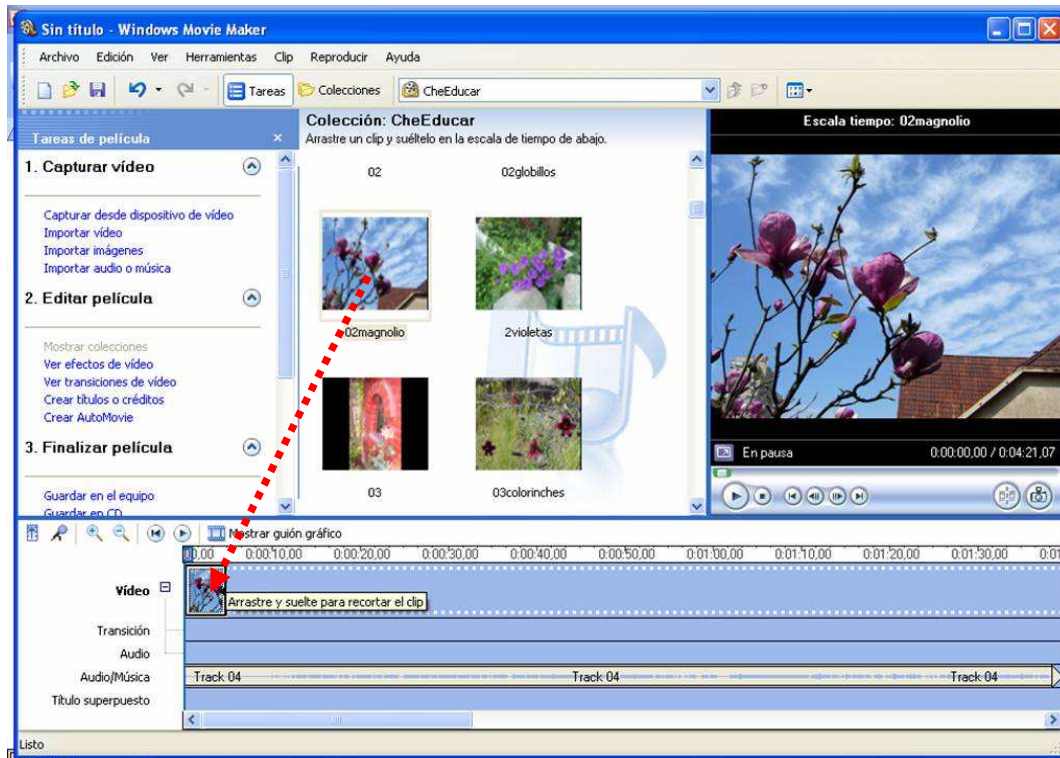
Sin título - Windows Movie Maker

Archivo Edición Ver Herramientas Clip Reproducir Ayuda

Tareas Colecciones CheEducar

Tareas de película ×

1. Capturar vídeo

Capturar desde dispositivo de vídeo
Importar vídeo
Importar imágenes
Importar audio o música

2. Editar película

Mostrar colecciones
Ver efectos de vídeo
Ver transiciones de vídeo
Crear títulos o créditos
Crear AutoMovie

3. Finalizar película

Guardar en el equipo
Guardar en CD

Colección: CheEducar
Arrastre un clip y suéltelo en la escala de tiempo de abajo.

02 02globillos
02magnolio 2violetas
03 03colorinches

Escala tiempo: 02magnolio

En pausa 0:00:00,00 / 0:04:21,07

Mostrar guión gráfico

0,00 0:00:10,00 0:00:20,00 0:00:30,00 0:00:40,00 0:00:50,00 0:01:00,00 0:01:10,00 0:01:20,00 0:01:30,00

Vídeo
Arrastre y suelte para recortar el clip
Transición
Audio
Audio/Música Track 04 Track 04 Track 04
Título superpuesto

Listo